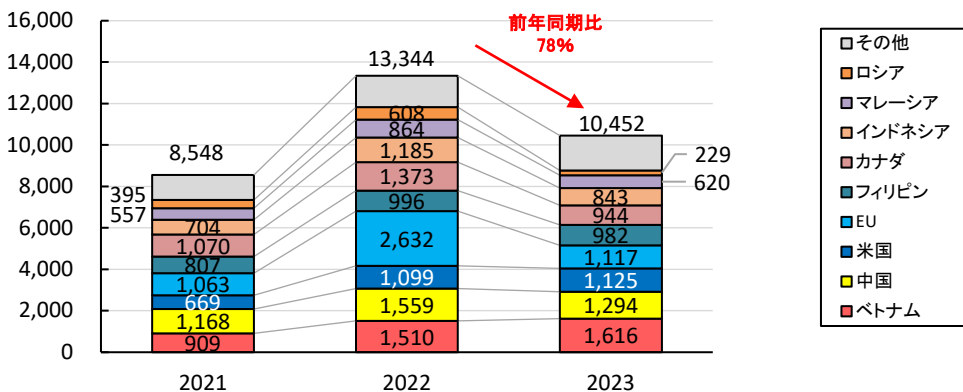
16,000
14,000
12,000
10,000
8,000
6,000
4,000
2,000
0

前年同期比
78%

8,548
395
557
704
1,070
807
1,063
669
1,168
909
2021

13,344
608
864
1,185
1,373
996
2,632
1,099
1,559
1,510
2022

10,452
229
620
843
944
982
1,117
1,125
1,294
1,616
2023

その他
ロシア
マレーシア
インドネシア
カナダ
フィリピン
EU
米国
中国
ベトナム